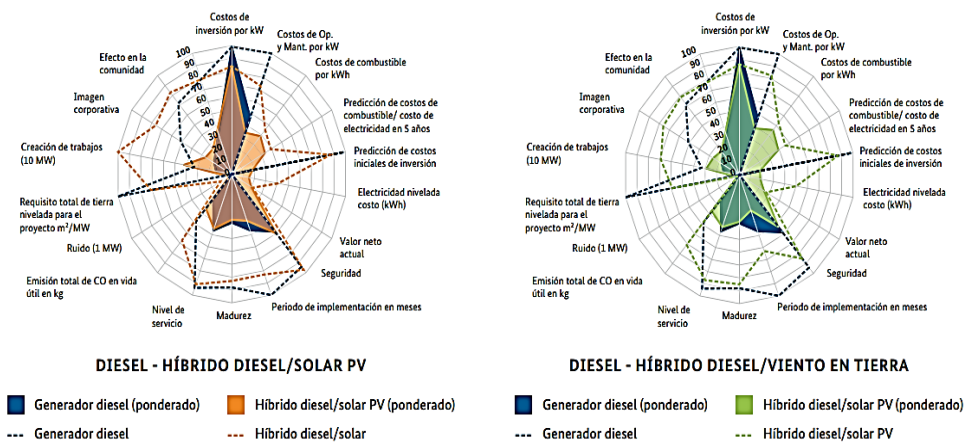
Costos de inversión por kW
Costos de Op. y Mant. por kW
Costos de combustible por kWh
Predicción de costos de combustible/ costo de electricidad en 5 años
Predicción de costos iniciales de inversión
Electricidad nivelada costo (kWh)
Valor neto actual
Seguridad
Periodo de implementación en meses
Madurez
Nivel de servicio
Emisión total de CO en vida útil en kg
Ruido (1 MW)
Requisito total de tierra nivelada para el proyecto m²/MW
Creación de trabajos (10 MW)
Imagen corporativa
Efecto en la comunidad
100 90 80 70 60 50 40 30 20 10 0

DIESEL - HÍBRIDO DIESEL/SOLAR PV

Generador diesel (ponderado)
Híbrido diesel/solar PV (ponderado)
Generador diesel
Híbrido diesel/solar

Costos de inversión por kW
Costos de Op. y Mant. por kW
Costos de combustible por kWh
Predicción de costos de combustible/ costo de electricidad en 5 años
Predicción de costos iniciales de inversión
Electricidad nivelada costo (kWh)
Valor neto actual
Seguridad
Periodo de implementación en meses
Madurez
Nivel de servicio
Emisión total de CO en vida útil en kg
Ruido (1 MW)
Requisito total de tierra nivelada para el proyecto m²/MW
Creación de trabajos (10 MW)
Imagen corporativa
Efecto en la comunidad
100 90 80 70 60 50 40 30 20 10 0

DIESEL - HÍBRIDO DIESEL/VIENTO EN TIERRA

Generador diesel (ponderado)
Híbrido diesel/solar PV (ponderado)
Generador diesel
Híbrido diesel/solar PV